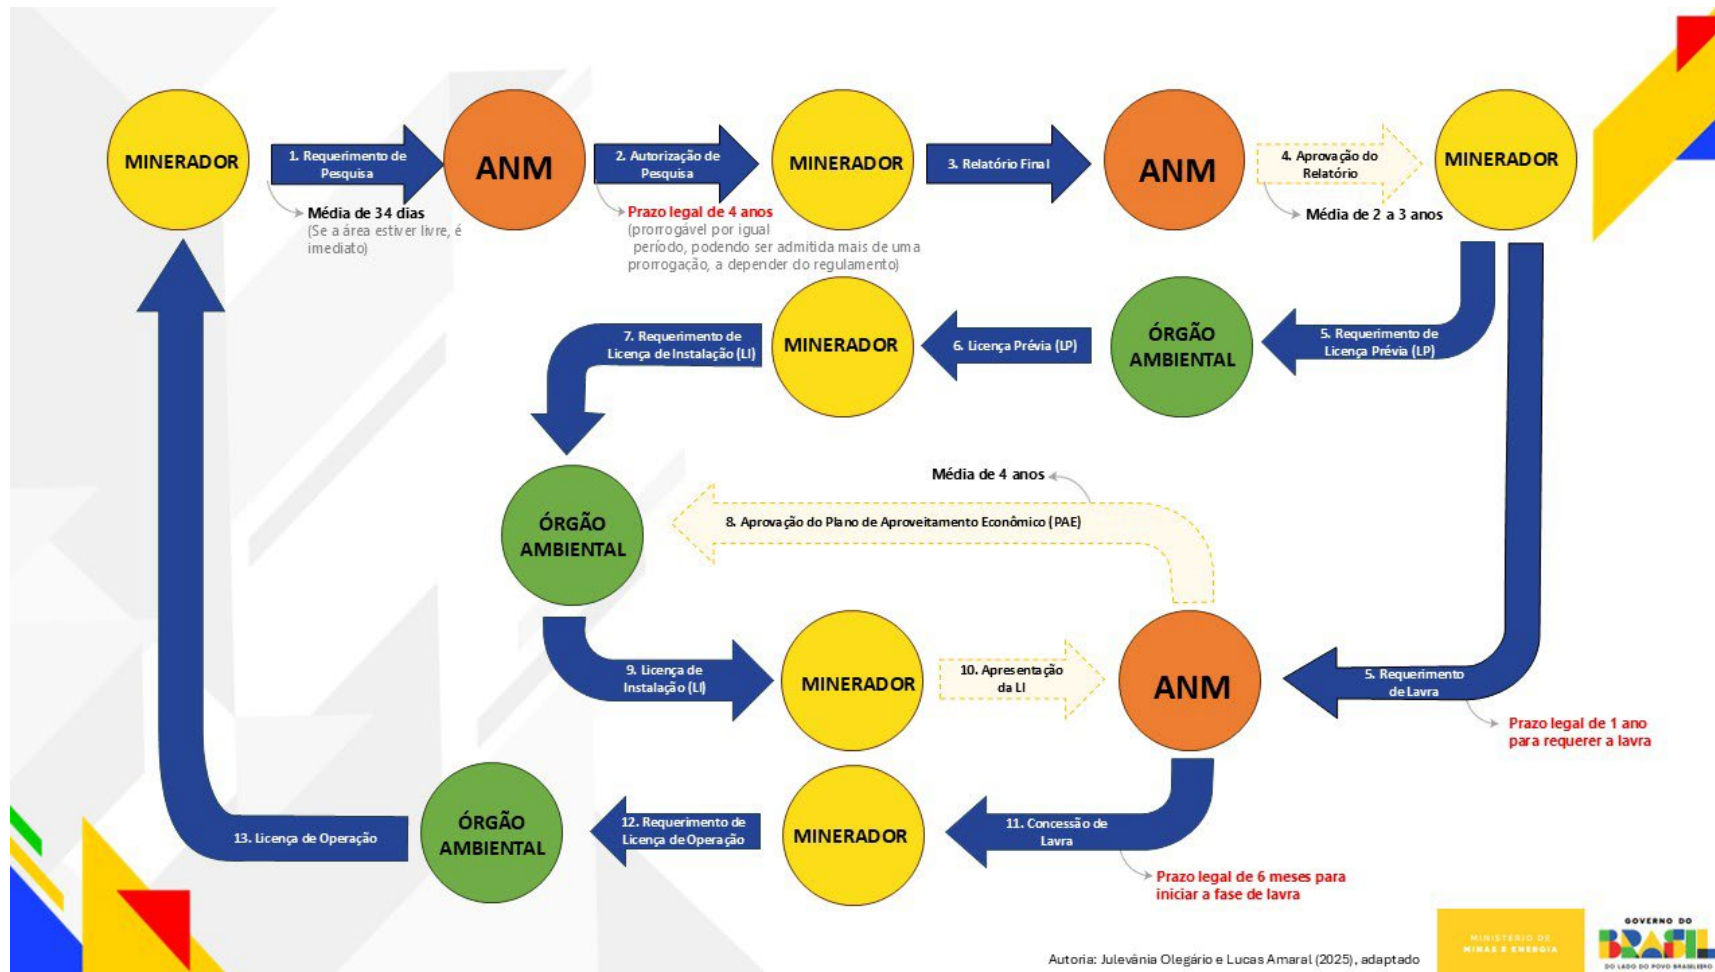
MINERADOR

1. Requerimento de Pesquisa

Média de 34 dias (Se a área estiver livre, é imediato)

ANM

2. Autorização de Pesquisa

Prazo legal de 4 anos (prorrogável por igual período, podendo ser admitida mais de uma prorrogação, a depender do regulamento)

MINERADOR

3. Relatório Final

ANM

4. Aprovação do Relatório

Média de 2 a 3 anos

MINERADOR

5. Requerimento de Licença Prévia (LP)

ÓRGÃO AMBIENTAL

6. Licença Prévia (LP)

MINERADOR

7. Requerimento de Licença de Instalação (LI)

ÓRGÃO AMBIENTAL

Média de 4 anos

8. Aprovação do Plano de Aproveitamento Econômico (PAE)

9. Licença de Instalação (LI)

MINERADOR

10. Apresentação da LI

ANM

5. Requerimento de Lavra

Prazo legal de 1 ano para requerer a lavra

11. Concessão de Lavra

Prazo legal de 6 meses para iniciar a fase de lavra

MINERADOR

12. Requerimento de Licença de Operação

ÓRGÃO AMBIENTAL

13. Licença de Operação

Autoria: Julevânia Olegário e Lucas Amaral (2025), adaptado

MINISTÉRIO DE MINAS E ENERGIA

GOVERNO DO BRASIL
DO LADO DO POVO BRASILEIRO